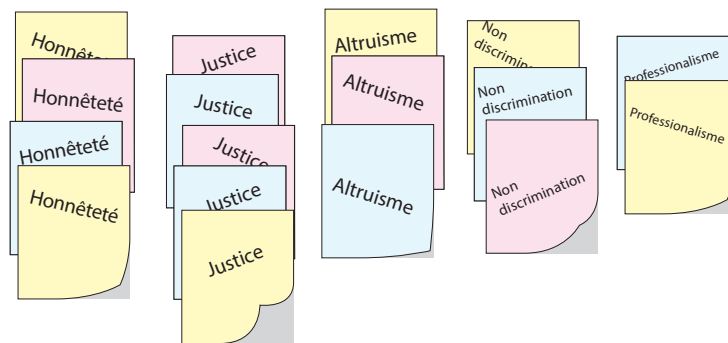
Honnêteté
Honnêteté
Honnêteté
Honnêteté

Justice
Justice
Justice
Justice
Justice

Altruisme
Altruisme
Altruisme

Non discrimination
Non discrimination
Non discrimination

Professionalisme
Professionalisme